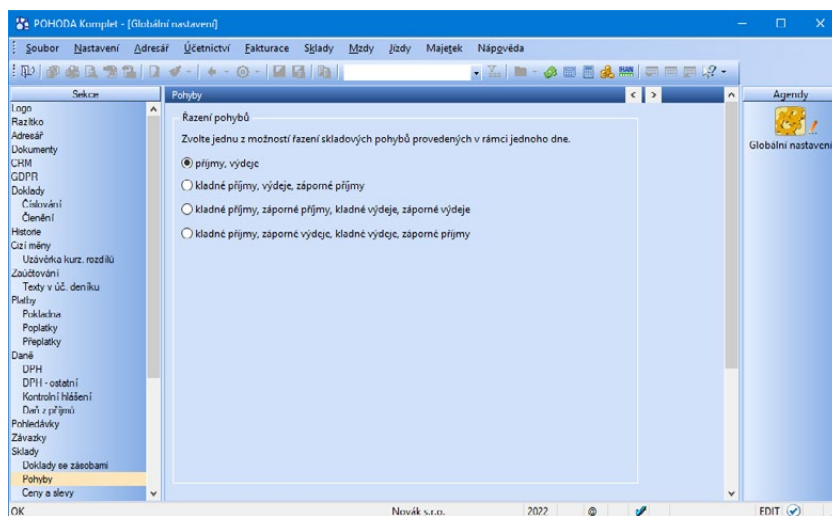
POHODA Komplet - [Globální nastavení]

Soubor Nastavení Adresář Účetnictví Fakturace Sklady Mzdy Jízdy Majetek Nápověda

Sekce
Logo
Razítko
Adresář
Dokumenty
CRM
GDPR
Doklady
Číslování
Členění
Historie
Cizí měny
Uzávěrka kurz. rozdílů
Zaúčtování
Texty v úč. deníku
Platby
Pokladna
Poplatky
Přeplatky
Daně
DPH
DPH - ostatní
Kontrolní hlášení
Daň z příjmů
Pohledávky
Závazky
Sklady
Doklady se zásobami
Pohyby
Ceny a slevy

Pohyby

Řazení pohybů

Zvolte jednu z možností řazení skladových pohybů provedených v rámci jednoho dne.

příjmy, výdeje

kladné příjmy, výdeje, záporné příjmy

kladné příjmy, záporné příjmy, kladné výdeje, záporné výdeje

kladné příjmy, záporné výdeje, kladné výdeje, záporné příjmy

Agendy
Globální nastavení

OK Novák s.r.o. 2022 EDIT